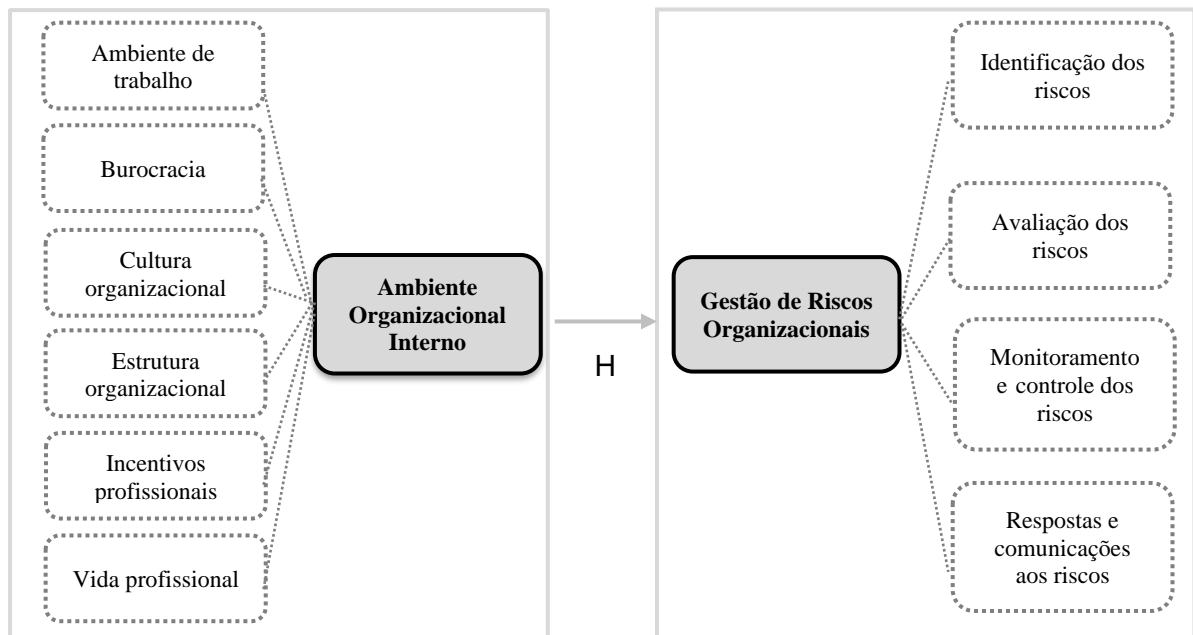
Ambiente de trabalho

Burocracia

Cultura organizacional

Estrutura organizacional

Incentivos profissionais

Vida profissional

**Ambiente Organizacional Interno**

H

**Gestão de Riscos Organizacionais**

Identificação dos riscos

Avaliação dos riscos

Monitoramento e controle dos riscos

Respostas e comunicações aos riscos